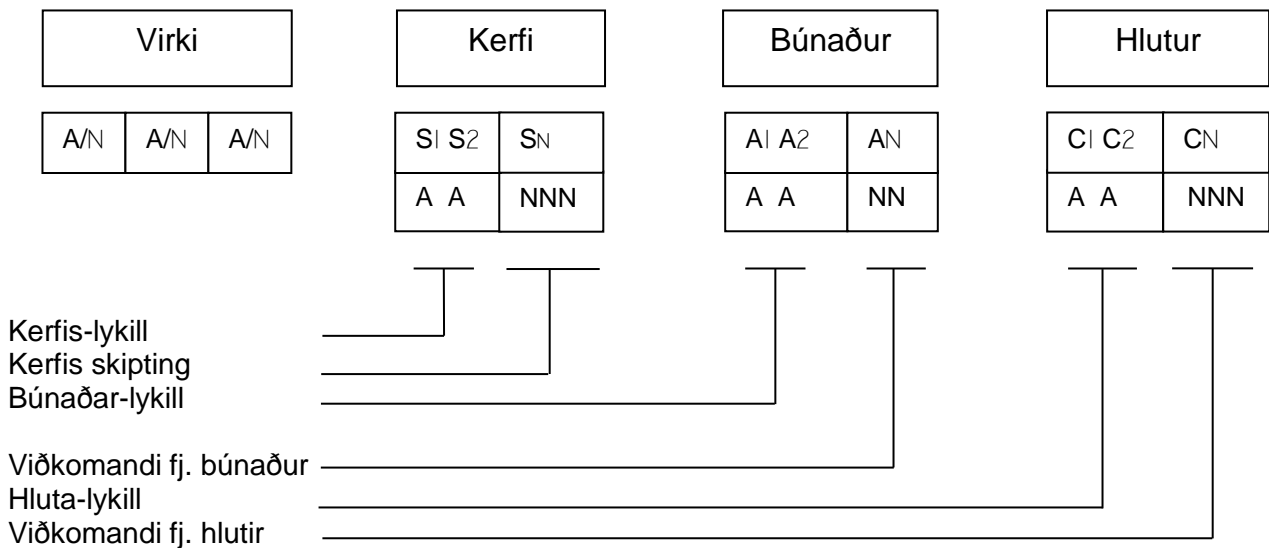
Virki

Kerfi

Búnaður

Hlutur

| A/N | A/N | A/N |
|---|---|---|

| S1 S2 | SN |
|---|---|
| A A | NNN |

| A1 A2 | AN |
|---|---|
| A A | NN |

| C1 C2 | CN |
|---|---|
| A A | NNN |

Kerfis-lykill
Kerfis skipting
Búnaðar-lykill

Viðkomandi fj. búnaður
Hluta-lykill
Viðkomandi fj. hlutir